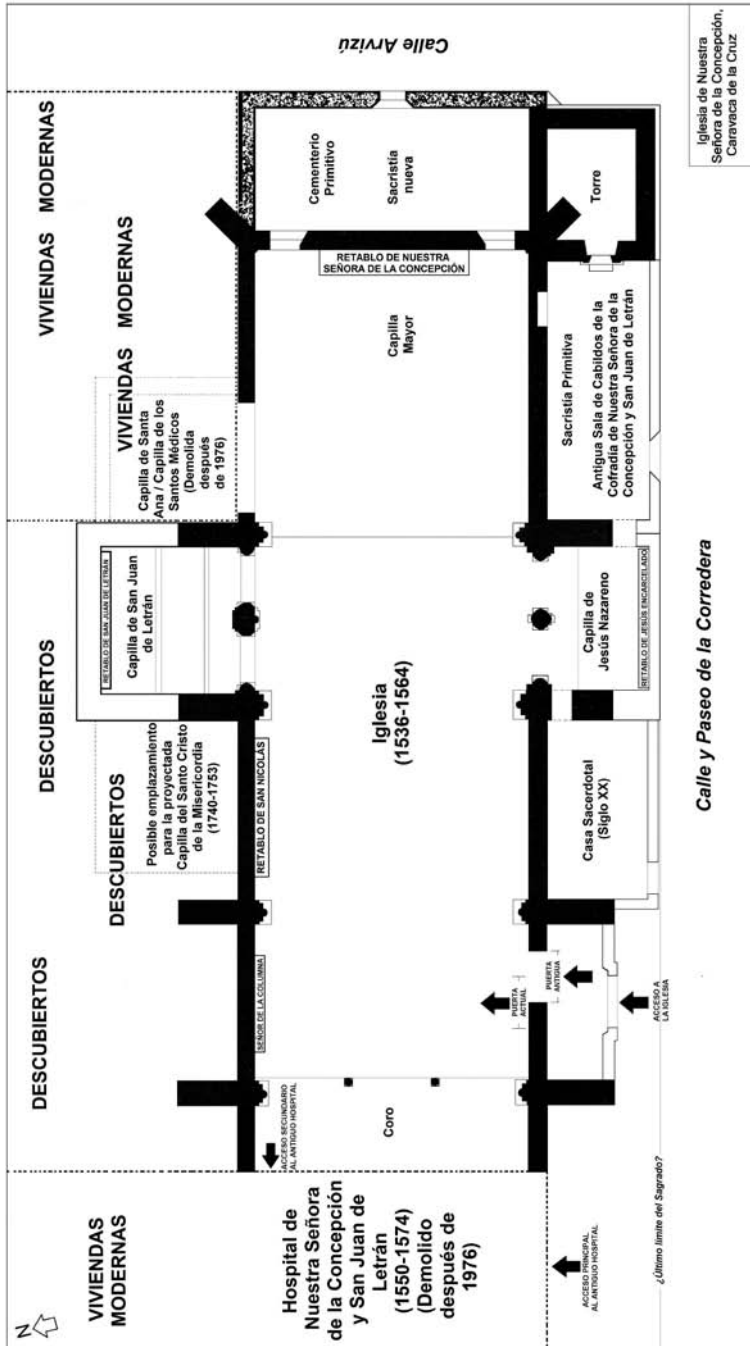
Iglesia de Nuestra Señora de la Concepción, Caravaca de la Cruz

Calle Arvizú

VIVIENDAS MODERNAS

VIVIENDAS MODERNAS

VIVIENDAS

Cementerio Primitivo

Sacristía nueva

Torre

RETABLO DE NUESTRA SEÑORA DE LA CONCEPCIÓN

Capilla Mayor

Capilla de Santa Ana / Capilla de los Santos Médicos (Demolida después de 1976)

Sacristía Primitiva

Antigua Sala de Cabildos de la Cofradía de Nuestra Señora de la Concepción y San Juan de Letrán

DESCUBIERTOS

RETABLO DE SAN JUAN DE LETRÁN

Capilla de San Juan de Letrán

Capilla de Jesús Nazareno

RETABLO DE JESÚS ENCARCELADO

DESCUBIERTOS

Posible emplazamiento para la proyectada Capilla del Santo Cristo de la Misericordia (1740-1753)

Iglesia (1536-1564)

RETABLO DE SAN NICOLÁS

Casa Sacerdotal (Siglo XX)

Calle y Paseo de la Corredera

DESCUBIERTOS

DESCUBIERTOS

SEÑOR DE LA COLUMNA

PUERTA ACTUAL

PUERTA ANTIGUA

ACCESO A LA IGLESIA

ACCESO SECUNDARIO AL ANTIGUO HOSPITAL

Coro

VIVIENDAS MODERNAS

N

Hospital de Nuestra Señora de la Concepción y San Juan de Letrán (1550-1574) (Demolido después de 1976)

ACCESO PRINCIPAL AL ANTIGUO HOSPITAL

¿Último límite del Sagrado?